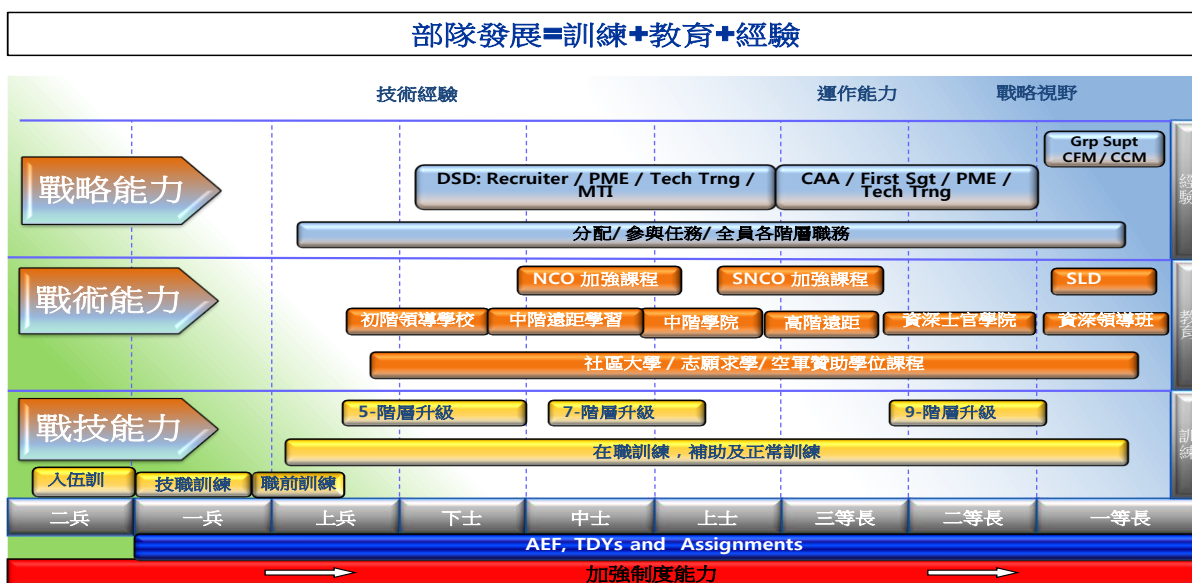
部隊發展=訓練+教育+經驗

技術經驗　運作能力　戰略視野

戰略能力

Grp Supt CFM / CCM

DSD: Recruiter / PME / Tech Trng / MTI

CAA / First Sgt / PME / Tech Trng

分配/ 參與任務/ 全員各階層職務

戰術能力

NCO 加強課程

SNCO 加強課程

SLD

初階領導學校

中階遠距學習

中階學院

高階遠距

資深士官學院

資深領導班

社區大學 / 志願求學/ 空軍贊助學位課程

戰技能力

5-階層升級

7-階層升級

9-階層升級

在職訓練，補助及正常訓練

入伍訓

技職訓練

職前訓練

經驗

教育

訓練

| 二兵 | 一兵 | 上兵 | 下士 | 中士 | 上士 | 三等長 | 二等長 | 一等長 |
|---|---|---|---|---|---|---|---|---|

AEF, TDYs and Assignments

加強制度能力